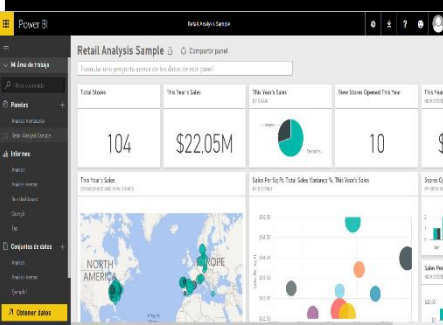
Power BI
Retail Analysis Sample
Mi área de trabajo
Buscar contenido
Paneles
Análisis financiero
Retail Analysis Sample
Informes
Análisis
Análisis ventas
Análisis financiero
Opción
Test
Conjuntos de datos
Análisis
Análisis ventas
Sample
Obtener datos
Retail Analysis Sample
Compartir panel
Formular una pregunta acerca de los datos de este panel
Total Stores
104
This Year's Sales
$22,05M
This Year's Sales
BY CHAIN
New Stores Opened This Year
10
This Year's Sales
NEW STORES AND NEW STORES
NORTH AMERICA
EUROPE
Sales Per Sq Ft, Total Sales Variance %, This Year's Sales
BY DISTRICT
$15,00
$14,00
$13,00
$12,00
$11,00
Sales Pe